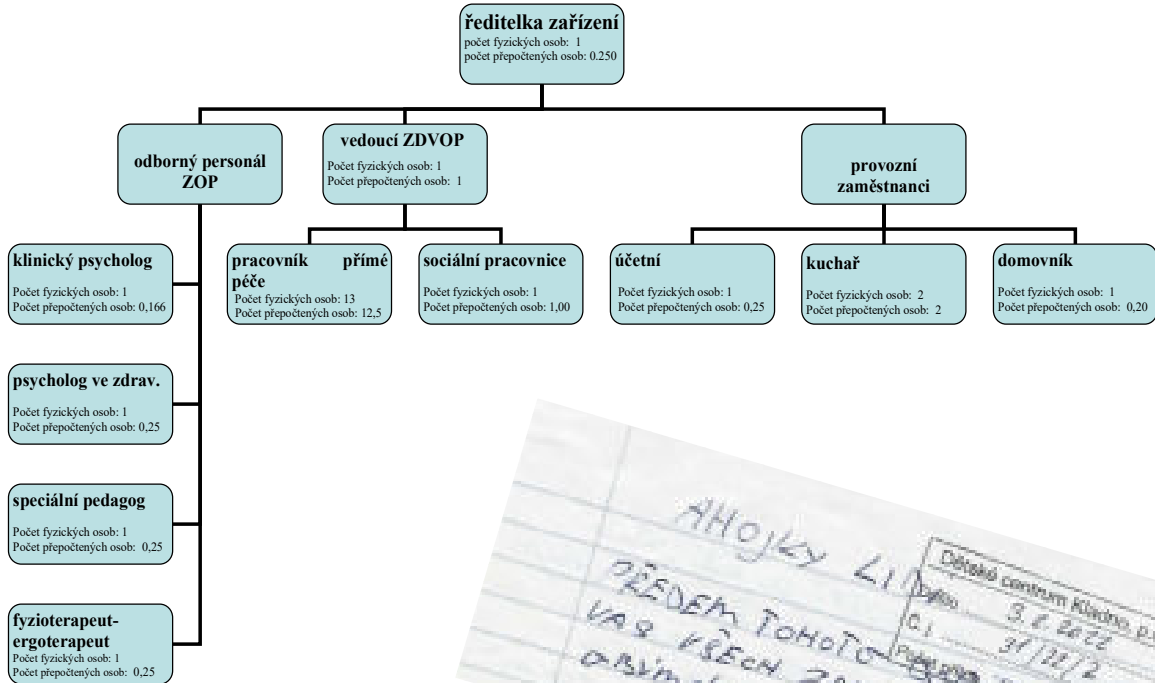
**ředitelka zařízení**
počet fyzických osob: 1
počet přepočtených osob: 0.250

**odborný personál ZOP**

**vedoucí ZDVOP**
Počet fyzických osob: 1
Počet přepočtených osob: 1

**provozní zaměstnanci**

**klinický psycholog**
Počet fyzických osob: 1
Počet přepočtených osob: 0,166

**pracovník přímé péče**
Počet fyzických osob: 13
Počet přepočtených osob: 12,5

**sociální pracovnice**
Počet fyzických osob: 1
Počet přepočtených osob: 1,00

**účetní**
Počet fyzických osob: 1
Počet přepočtených osob: 0,25

**kuchař**
Počet fyzických osob: 2
Počet přepočtených osob: 2

**domovník**
Počet fyzických osob: 1
Počet přepočtených osob: 0,20

**psycholog ve zdrav.**
Počet fyzických osob: 1
Počet přepočtených osob: 0,25

**speciální pedagog**
Počet fyzických osob: 1
Počet přepočtených osob: 0,25

**fyzioterapeut-ergoterapeut**
Počet fyzických osob: 1
Počet přepočtených osob: 0,25

AHOJKY LI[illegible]
PŘEDEM TOHOTO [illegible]
VAS VŠECH ZA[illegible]
OBYM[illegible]

Dětské centrum Kladno, p.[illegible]
Došlo 9. 6. 2022
Č.j. 37/22/2
Počet příloh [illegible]